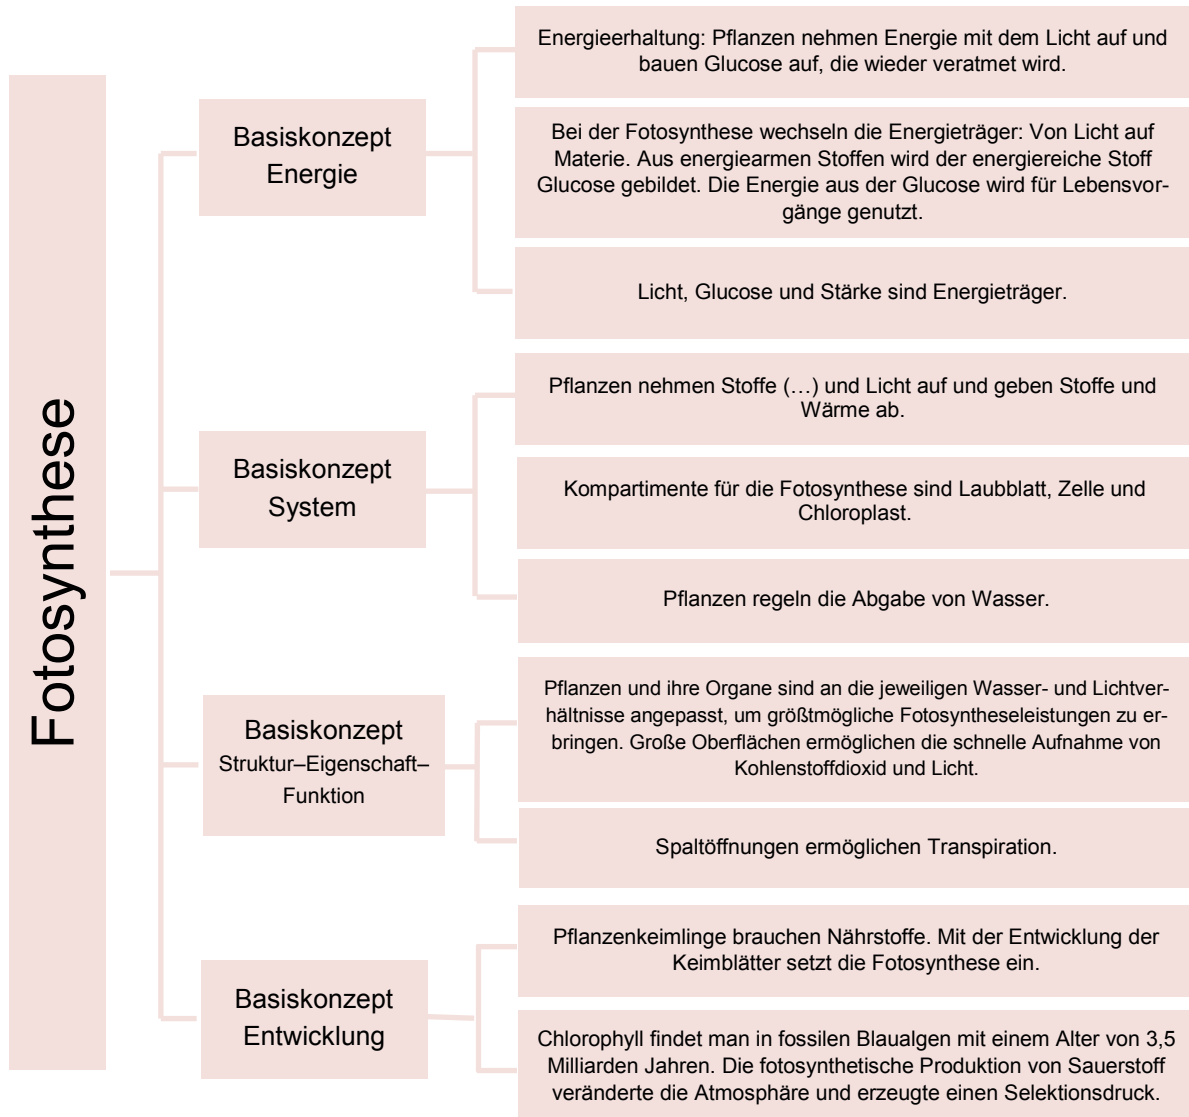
Fotosynthese

Basiskonzept Energie

Energieerhaltung: Pflanzen nehmen Energie mit dem Licht auf und bauen Glucose auf, die wieder veratmet wird.

Bei der Fotosynthese wechseln die Energieträger: Von Licht auf Materie. Aus energiearmen Stoffen wird der energiereiche Stoff Glucose gebildet. Die Energie aus der Glucose wird für Lebensvorgänge genutzt.

Licht, Glucose und Stärke sind Energieträger.

Basiskonzept System

Pflanzen nehmen Stoffe (…) und Licht auf und geben Stoffe und Wärme ab.

Kompartimente für die Fotosynthese sind Laubblatt, Zelle und Chloroplast.

Pflanzen regeln die Abgabe von Wasser.

Basiskonzept Struktur–Eigenschaft–Funktion

Pflanzen und ihre Organe sind an die jeweiligen Wasser- und Lichtverhältnisse angepasst, um größtmögliche Fotosyntheseleistungen zu erbringen. Große Oberflächen ermöglichen die schnelle Aufnahme von Kohlenstoffdioxid und Licht.

Spaltöffnungen ermöglichen Transpiration.

Basiskonzept Entwicklung

Pflanzenkeimlinge brauchen Nährstoffe. Mit der Entwicklung der Keimblätter setzt die Fotosynthese ein.

Chlorophyll findet man in fossilen Blaualgen mit einem Alter von 3,5 Milliarden Jahren. Die fotosynthetische Produktion von Sauerstoff veränderte die Atmosphäre und erzeugte einen Selektionsdruck.